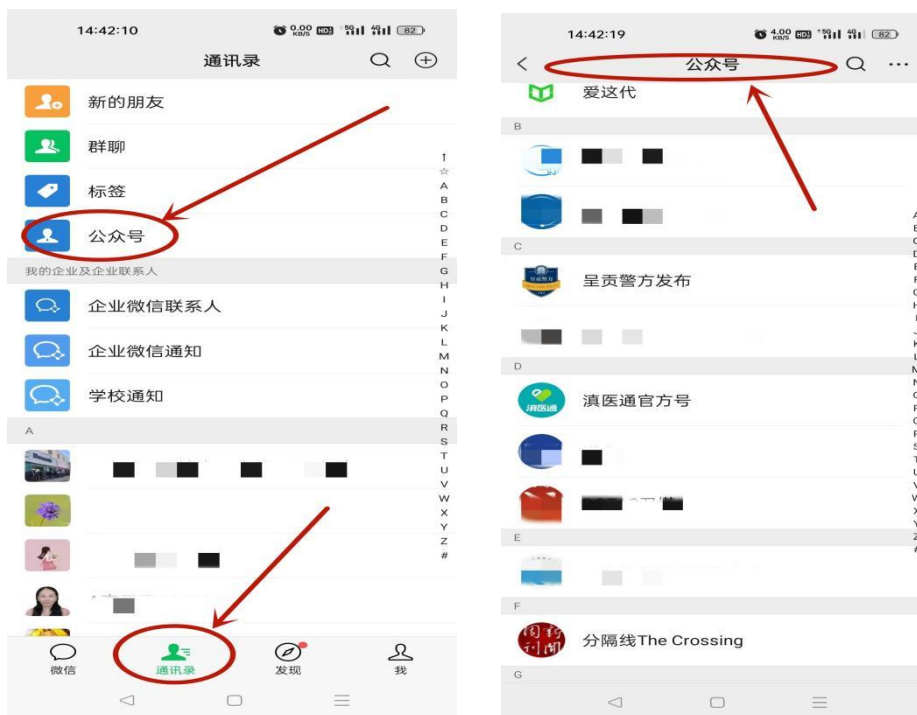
14:42:10 0.00 KB/S HD 5G 4G 82

通讯录

新的朋友

群聊

标签

公众号

我的企业及企业联系人

企业微信联系人

企业微信通知

学校通知

A

↑ ☆ A B C D E F G H I J K L M N O P Q R S T U V W X Y Z #

微信 通讯录 发现 我

14:42:19 4.00 KB/S HD 5G 4G 82

公众号

爱这代

B

C

呈贡警方发布

D

滇医通官方号

E

F

分隔线The Crossing

G